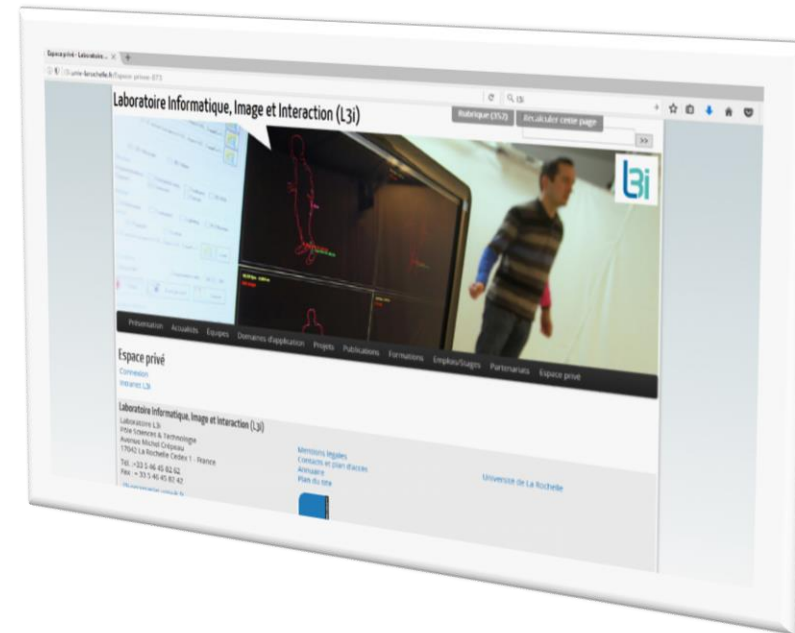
Espace privé - Laboratoi... ×

univ-larochelle.fr/Espace-prive-873

Laboratoire Informatique, Image et Interaction (L3i)

Rubrique (352)

Recalculer cette page

>>

L3i

Présentation Actualités Equipes Domaines d'application Projets Publications Formations Emplois/Stages Partenariats Espace privé

Espace privé

Connexion

Intranet L3i

Laboratoire Informatique, Image et Interaction (L3i)

Laboratoire L3i
Pôle Sciences & Technologie
Avenue Michel Crépeau
17042 La Rochelle Cedex 1 - France

Tél. : +33 5 46 45 82 62
Fax : +33 5 46 45 82 42

Mentions légales
Contacts et plan d'accès
Annuaire
Plan du site

Université de La Rochelle

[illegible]